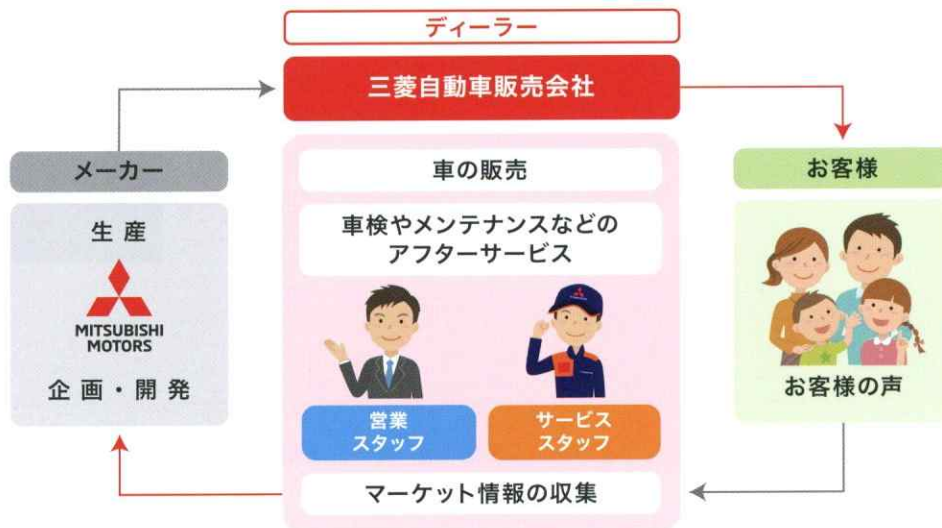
ディーラー

三菱自動車販売会社

メーカー

生 産

MITSUBISHI MOTORS

企 画 ・ 開 発

車の販売

車検やメンテナンスなどのアフターサービス

営業スタッフ

サービススタッフ

マーケット情報の収集

お客様

お客様の声